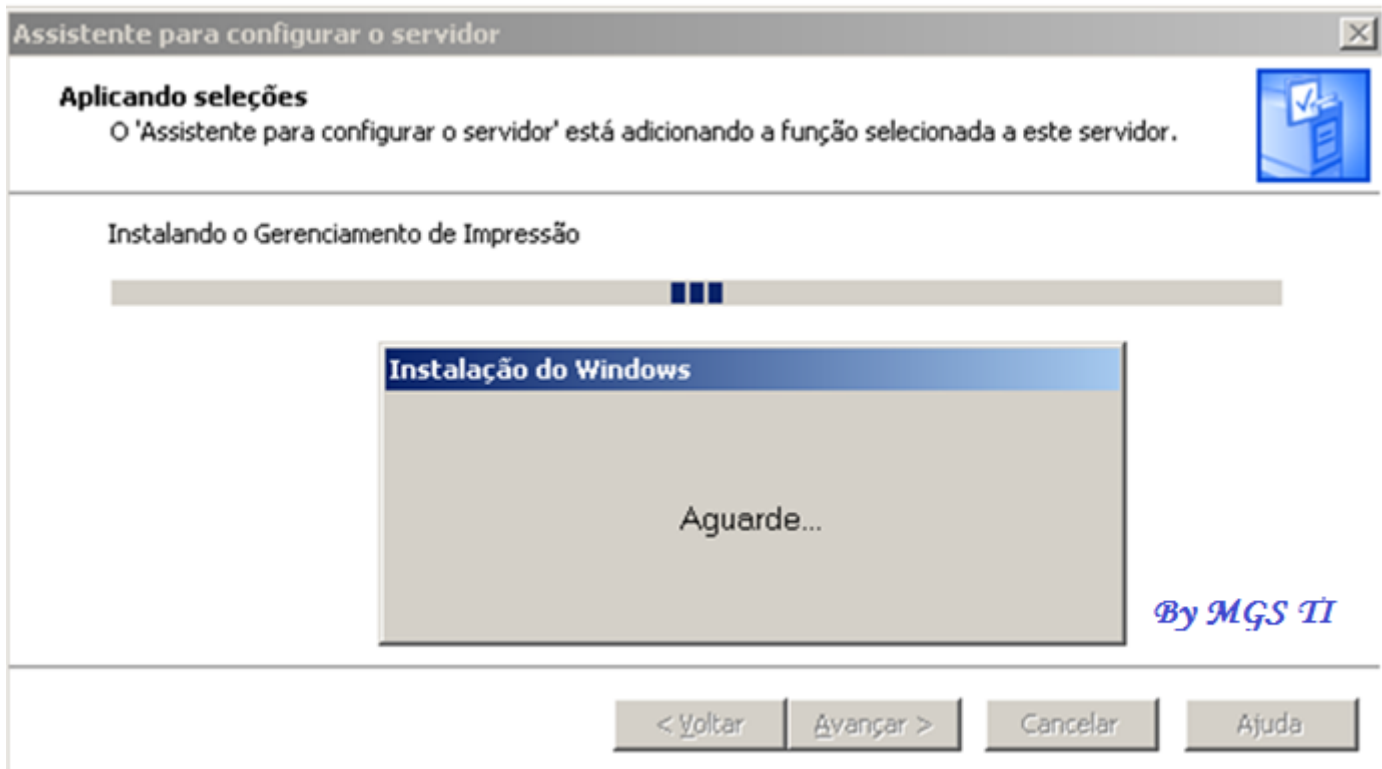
Assistente para configurar o servidor

Aplicando seleções
O 'Assistente para configurar o servidor' está adicionando a função selecionada a este servidor.

Instalando o Gerenciamento de Impressão

Instalação do Windows

Aguarde...

By MGS TI

< Voltar
Avançar >
Cancelar
Ajuda